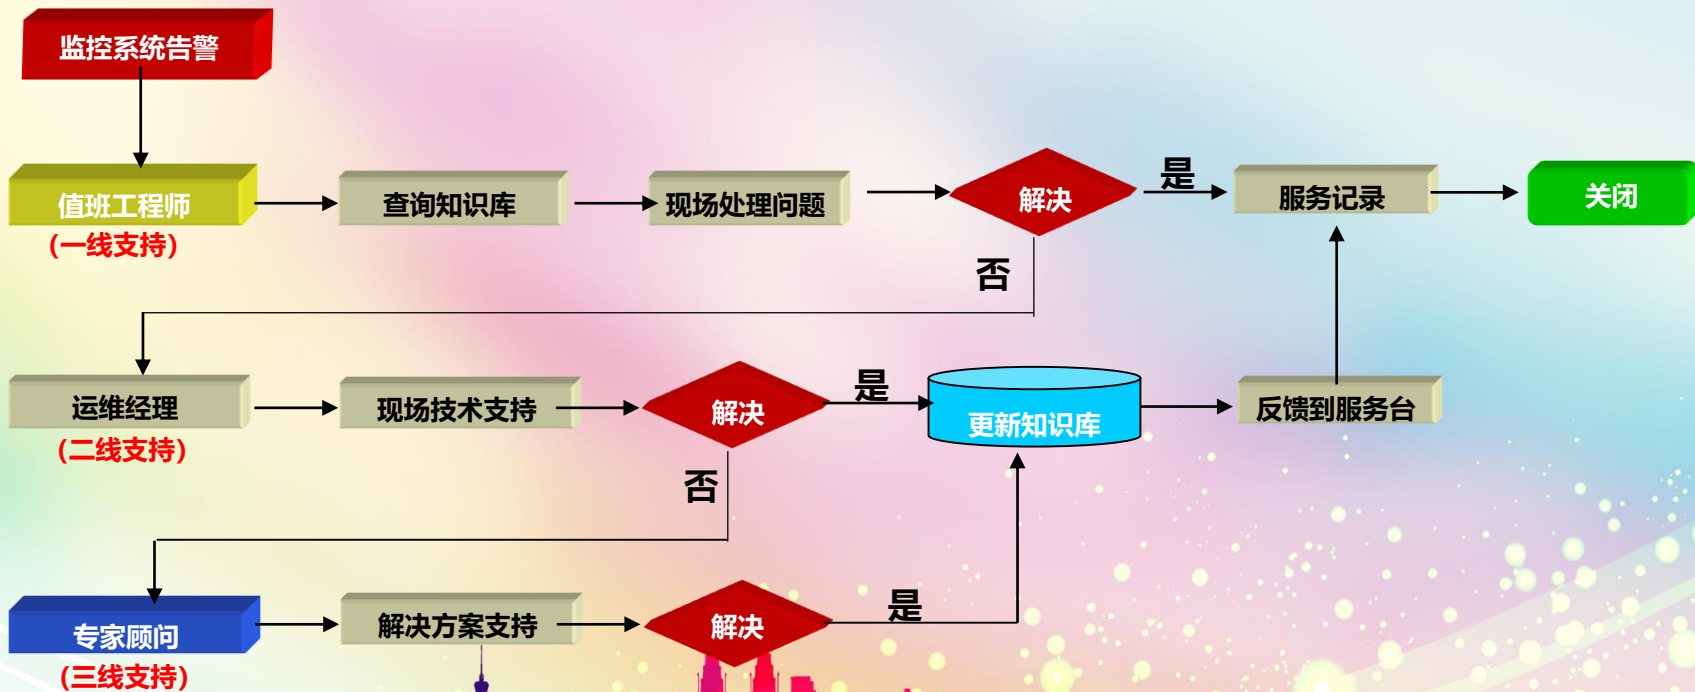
监控系统告警

值班工程师
（一线支持）

查询知识库

现场处理问题

解决

是

服务记录

关闭

否

运维经理
（二线支持）

现场技术支持

解决

是

更新知识库

反馈到服务台

否

专家顾问
（三线支持）

解决方案支持

解决

是